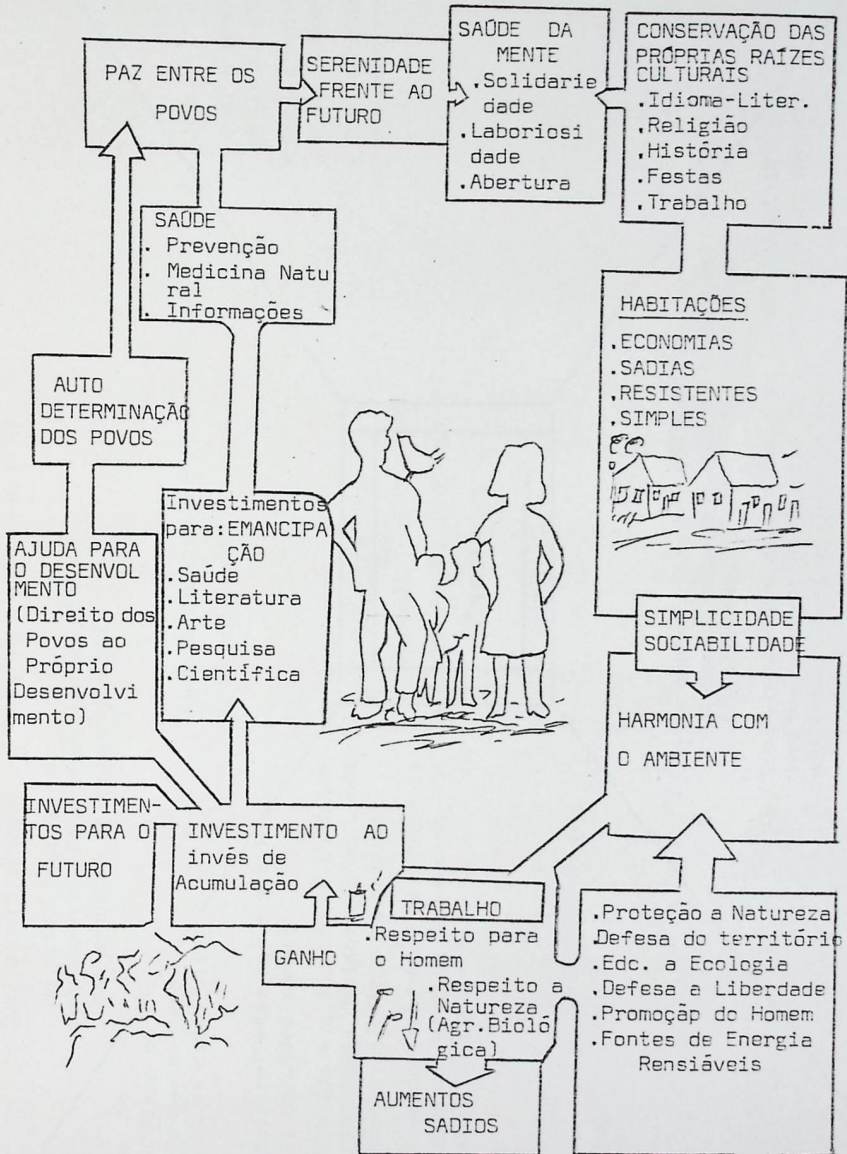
PAZ ENTRE OS POVOS

SERENIDADE FRENTE AO FUTURO

SAÚDE DA MENTE
.Solidariedade
.Laboriosidade
.Abertura

CONSERVAÇÃO DAS PRÓPRIAS RAÍZES CULTURAIS
.Idioma-Liter.
.Religião
.História
.Festas
.Trabalho

SAÚDE
. Prevenção
. Medicina Natural
. Informações

HABITAÇÕES
.ECONOMIAS
.SADIAS
.RESISTENTES
.SIMPLES

AUTO DETERMINAÇÃO DOS POVOS

Investimentos para:EMANCIPAÇÃO
.Saúde
.Literatura
.Arte
.Pesquisa
.Científica

AJUDA PARA O DESENVOLVIMENTO
(Direito dos Povos ao Próprio Desenvolvimento)

SIMPLICIDADE
SOCIABILIDADE

HARMONIA COM O AMBIENTE

INVESTIMENTOS PARA O FUTURO

INVESTIMENTO AO invés de Acumulação

TRABALHO
.Respeito para o Homem
.Respeito a Natureza (Agr.Biológica)

GANHO

.Proteção a Natureza
.Defesa do território
.Edc. a Ecologia
.Defesa a Liberdade
.Promoção do Homem
.Fontes de Energia Rensiáveis

AUMENTOS SADIOS